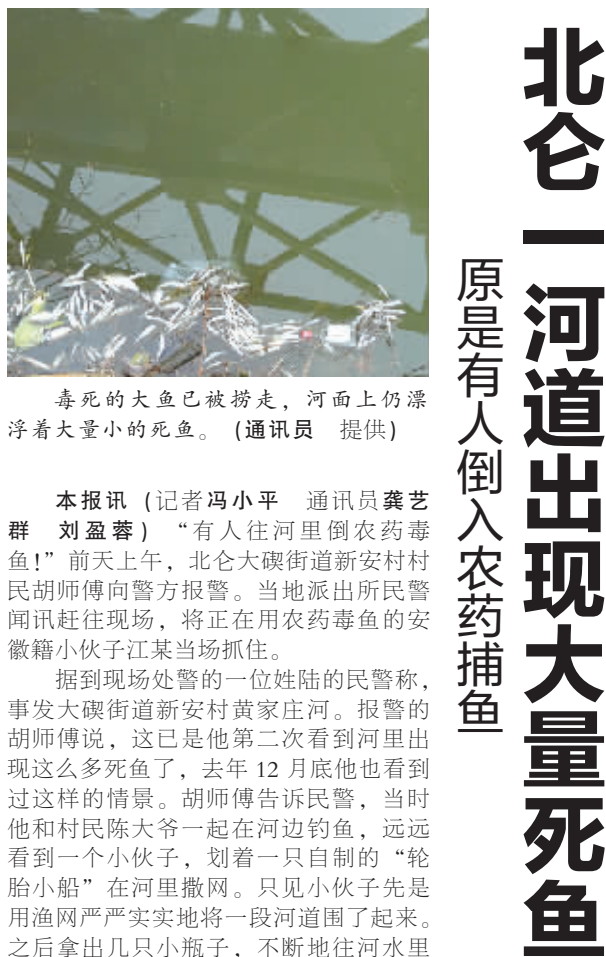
北仑一河道出现大量死鱼

原是有人倒入农药捕鱼

毒死的大鱼已被捞走，河面上仍漂浮着大量小的死鱼。（通讯员　提供）

本报讯（记者冯小平　通讯员龚艺群　刘盈蓉）“有人往河里倒农药毒鱼！”前天上午，北仑大碶街道新安村村民胡师傅向警方报警。当地派出所民警闻讯赶往现场，将正在用农药毒鱼的安徽籍小伙子江某当场抓住。

据到现场处警的一位姓陆的民警称，事发大碶街道新安村黄家庄河。报警的胡师傅说，这已是他第二次看到河里出现这么多死鱼了，去年 12 月底他也看到过这样的情景。胡师傅告诉民警，当时他和村民陈大爷一起在河边钓鱼，远远看到一个小伙子，划着一只自制的“轮胎小船”在河里撒网。只见小伙子先是用渔网严严实实地将一段河道围了起来。之后拿出几只小瓶子，不断地往河水里